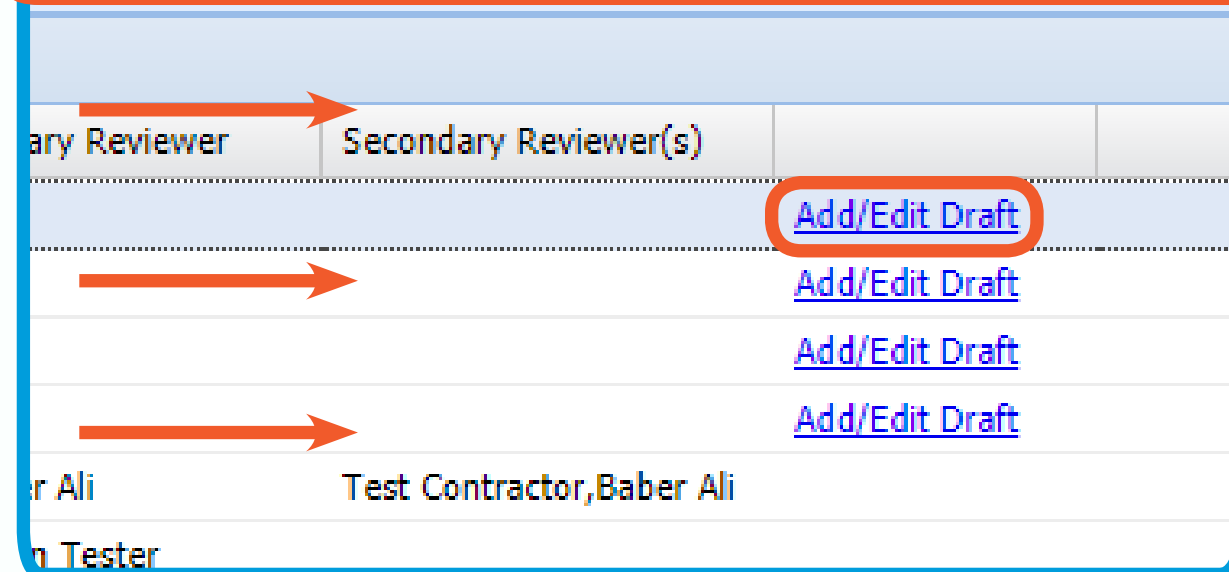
| ary Reviewer | Secondary Reviewer(s) | |
|---|---|---|
| | | Add/Edit Draft |
| | | Add/Edit Draft |
| | | Add/Edit Draft |
| | | Add/Edit Draft |
| er Ali | Test Contractor,Baber Ali | |
| n Tester | | |